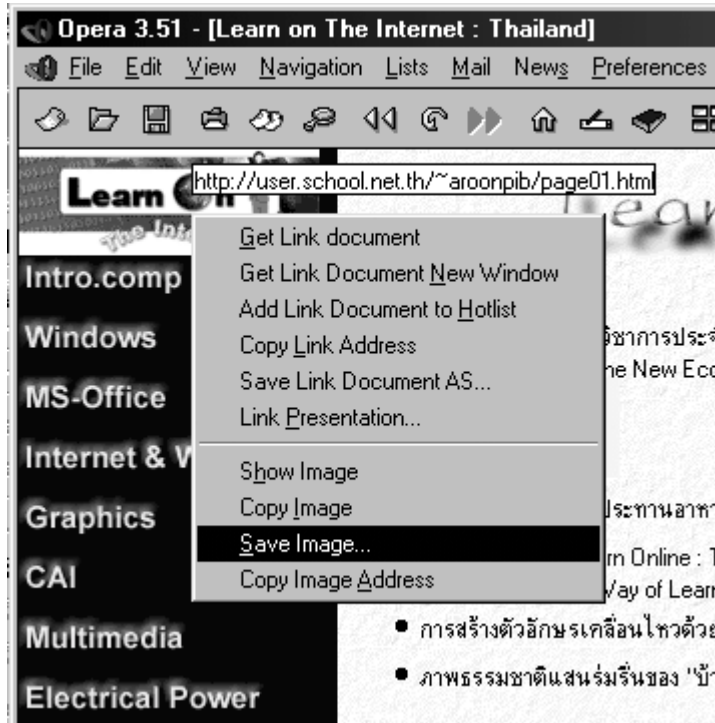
Opera 3.51 - [Learn on The Internet : Thailand]

File Edit View Navigation Lists Mail News Preferences

http://user.school.net.th/~aroonpib/page01.html

Learn On

The Int

Intro.comp

Windows

MS-Office

Internet & W

Graphics

CAI

Multimedia

Electrical Power

Get Link document
Get Link Document New Window
Add Link Document to Hotlist
Copy Link Address
Save Link Document AS...
Link Presentation...

Show Image
Copy Image
Save Image...
Copy Image Address

วิชาการประ
he New Eco

ประทานอาห

rn Online : T
Vay of Lear

• การสร้างตัวอักษรเคลื่อนไหวด้วย

• ภาพธรรมชาติแสนร่มรื่นของ "บ้